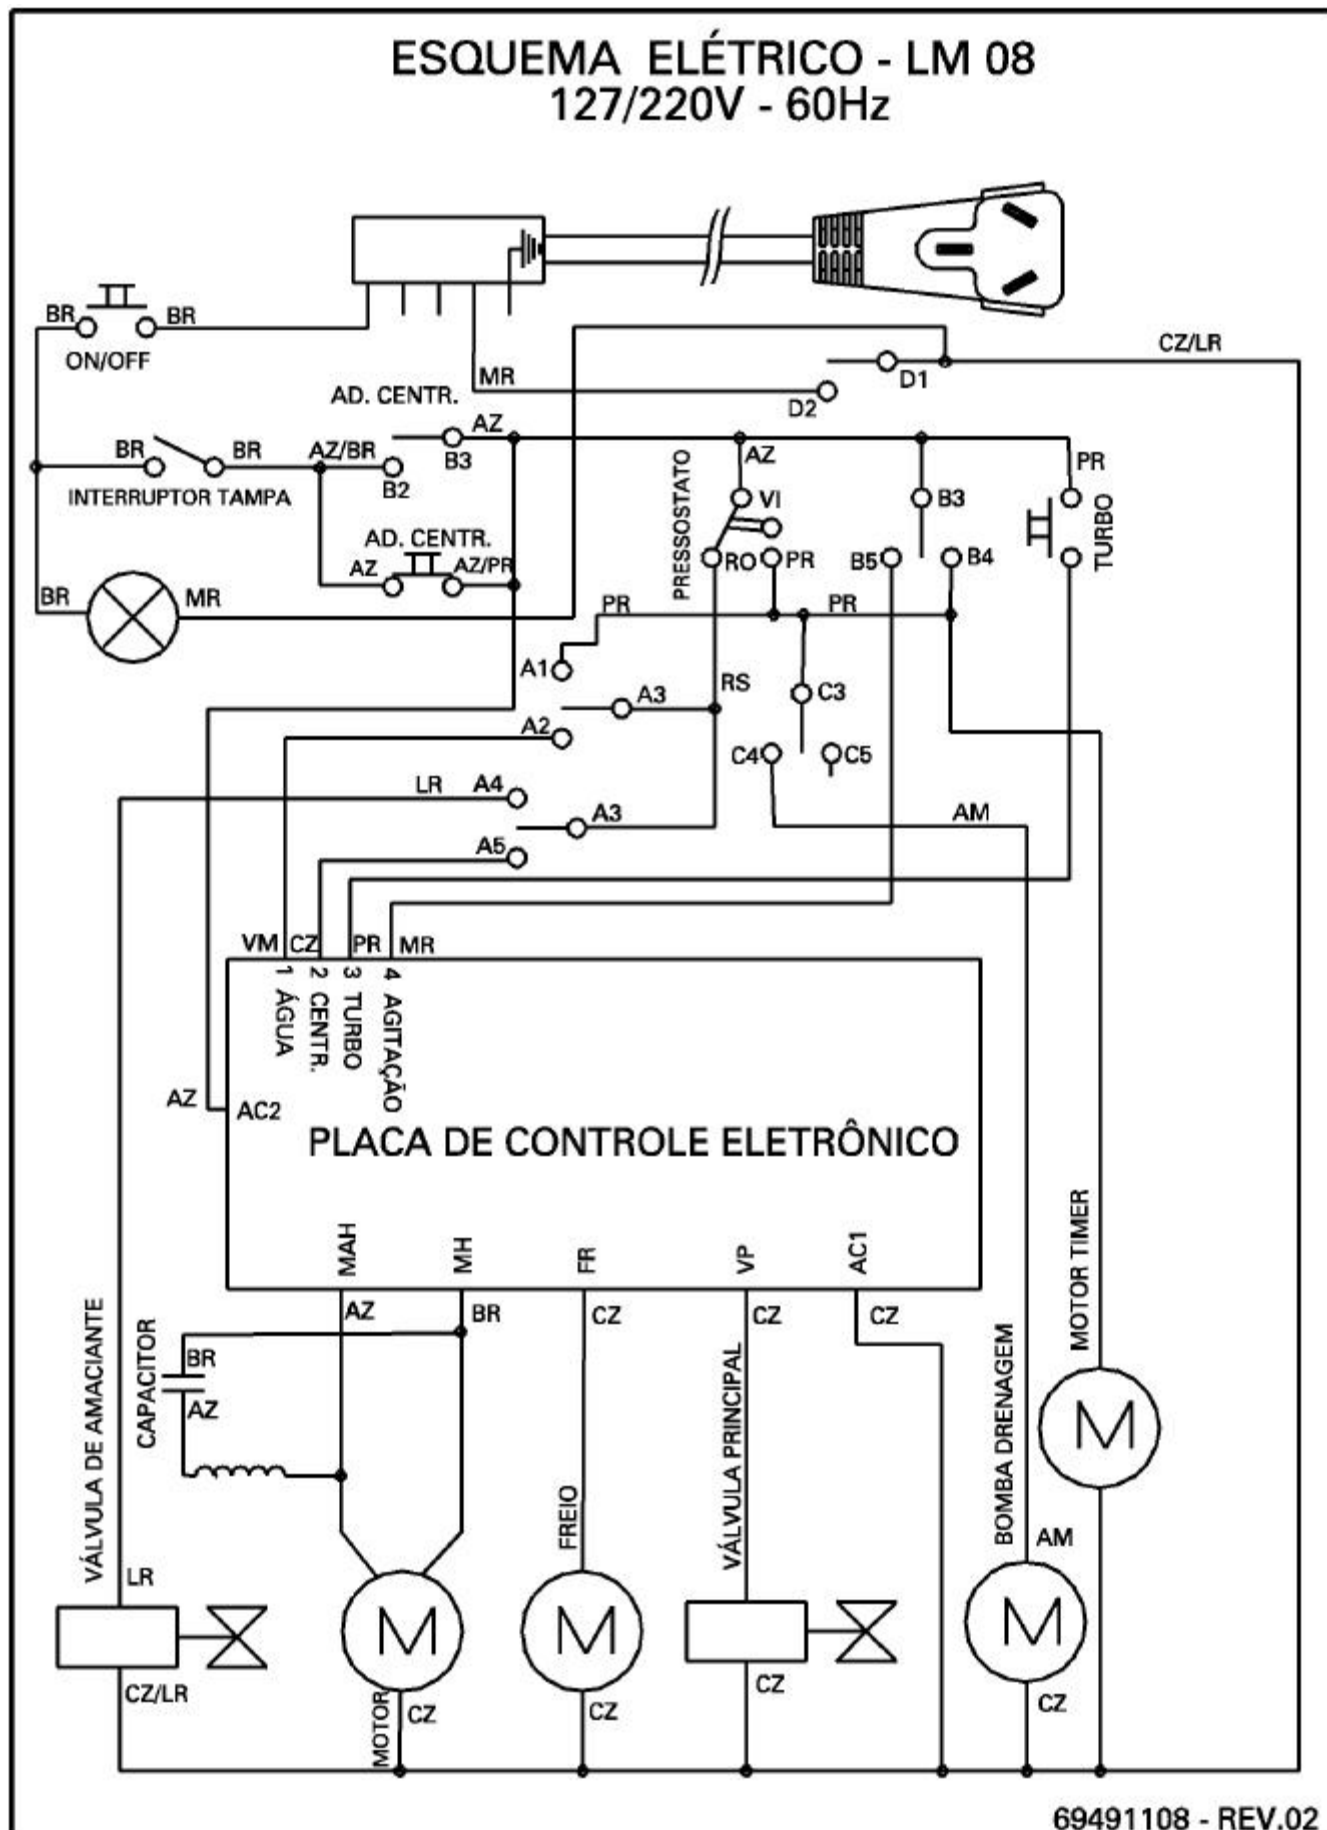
ESQUEMA ELÉTRICO - LM 08
127/220V - 60Hz

BR BR
ON/OFF
CZ/LR
MR
D1
D2
AD. CENTR.
AZ
BR BR AZ/BR
B3
B2
INTERRUPTOR TAMPA
AZ
PR
PRESSOSTATO
VI
B3
TURBO
AD. CENTR.
AZ AZ/PR
RO PR B5 B4
BR MR
PR PR
A1
A3
RS
C3
A2
C4 C5
LR A4
AM
A3
A5
VM CZ PR MR
1 ÁGUA
2 CENTR.
3 TURBO
4 AGITAÇÃO
AZ
AC2
PLACA DE CONTROLE ELETRÔNICO
MAH MH FR VP AC1
AZ BR CZ CZ CZ
MOTOR TIMER
CAPACITOR
BR
AZ
VÁLVULA DE AMACIANTE
VÁLVULA PRINCIPAL
BOMBA DRENAGEM
FREIO
AM
LR
M M M M M
CZ/LR
MOTOR CZ CZ CZ CZ

69491108 - REV.02